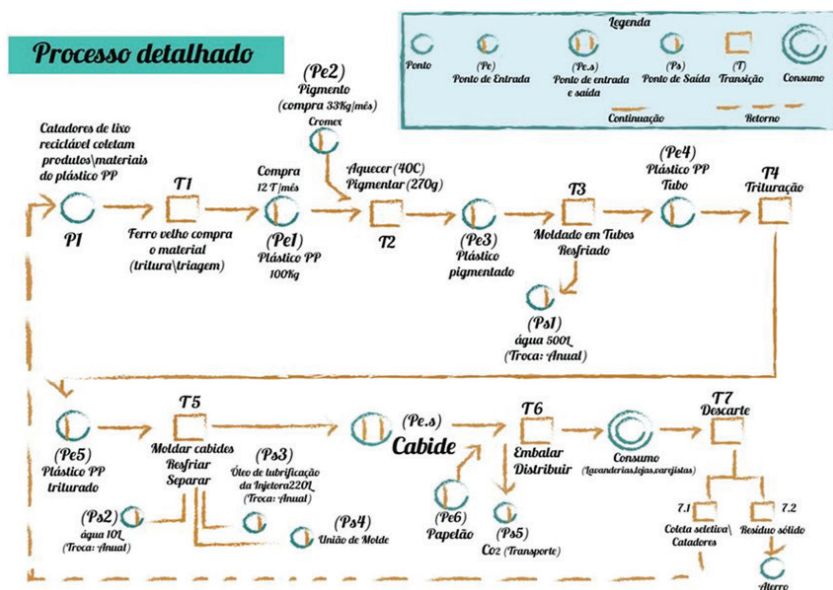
Processo detalhado

Legenda
Ponto
(Pe) Ponto de Entrada
(Pe.s) Ponto de entrada e saída
(Ps) Ponto de Saída
(T) Transição
Consumo
Continuação
Retorno

(Pe2)
Pigmento
(compra 33Kg/mês)
Cromex

Catadores de lixo reciclável coletam produtos\materiais do plástico PP

P1

T1
Ferro velho compra o material
(tritura\triagem)

Compra
12 T/mês
(Pe1)
Plástico PP
100Kg

Aquecer (40C)
Pigmentar (270g)
T2

(Pe3)
Plástico pigmentado

T3
Moldado em Tubos
Resfriado

(Ps1)
água 500L
(Troca: Anual)

(Pe4)
Plástico PP
Tubo

T4
Trituração

(Pe5)
Plástico PP
triturado

T5
Moldar cabides
Resfriar
Separar

(Ps3)
Óleo de lubrificação da Injetora220L
(Troca: Anual)

(Ps2)
água 10L
(Troca: Anual)

(Ps4)
União de Molde

(Pe.s)
Cabide

(Pe6)
Papelão

T6
Embalar
Distribuir

(Ps5)
$CO_2$ (Transporte)

Consumo
(Lavanderias,lojas,varejistas)

T7
Descarte

7.1
Coleta seletiva\ Catadores

7.2
Resíduo sólido

Aterro